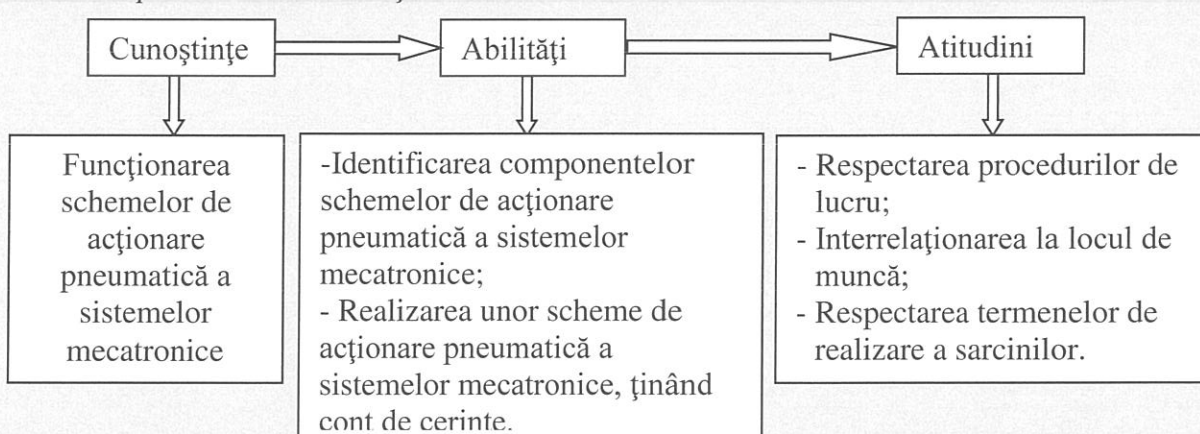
Cunoştinţe

Abilităţi

Atitudini

Funcţionarea schemelor de acţionare pneumatică a sistemelor mecatronice

-Identificarea componentelor schemelor de acţionare pneumatică a sistemelor mecatronice;
- Realizarea unor scheme de acţionare pneumatică a sistemelor mecatronice, ţinând cont de cerinte.

- Respectarea procedurilor de lucru;
- Interrelaţionarea la locul de muncă;
- Respectarea termenelor de realizare a sarcinilor.